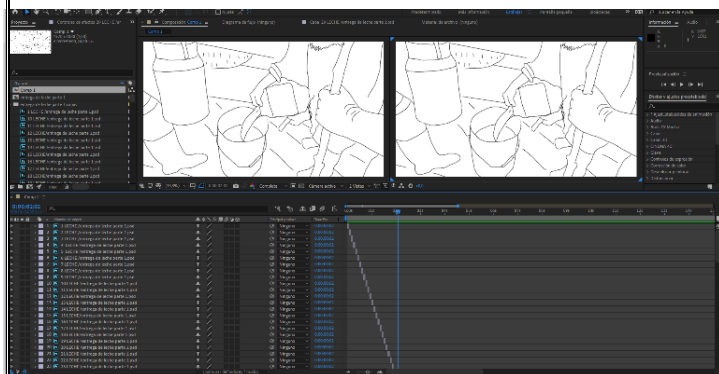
Proyecto
Controles de efectos
Composición Corte 1
Diagrama de flujo (ninguna)
Capa
Visor del archivo (ninguno)
Información
Audio
Previsualización
Efectos y ajustes preestablecidos
Corte 1
Corte 1
Completa
Cámara activa
1 Vista
0;00;00;03
Nombre de origen
Primario y vínculo
Ninguno
Ninguno
Ninguno
Ninguno
Ninguno
Ninguno
Ninguno
Ninguno
Ninguno
Ninguno
Ninguno
Ninguno
Ninguno
Ninguno
Ninguno
Ninguno
Ninguno
Ninguno
Ninguno
Ninguno
Ninguno
Ninguno